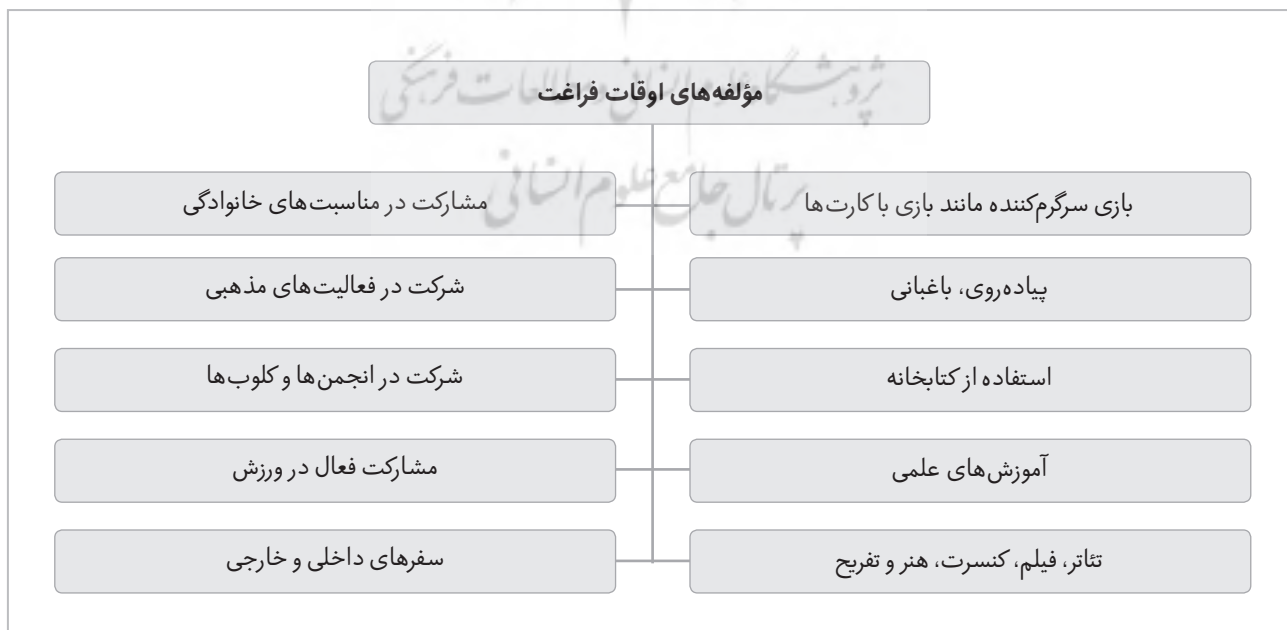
پژوهشگاه علوم انسانی و مطالعات فرهنگی
پرتال جامع علوم انسانی

مؤلفه‌های اوقات فراغت

بازی سرگرم‌کننده مانند بازی با کارت‌ها

مشارکت در مناسبت‌های خانوادگی

پیاده‌روی، باغبانی

شرکت در فعالیت‌های مذهبی

استفاده از کتابخانه

شرکت در انجمن‌ها و کلوب‌ها

آموزش‌های علمی

مشارکت فعال در ورزش

تئاتر، فیلم، کنسرت، هنر و تفریح

سفرهای داخلی و خارجی